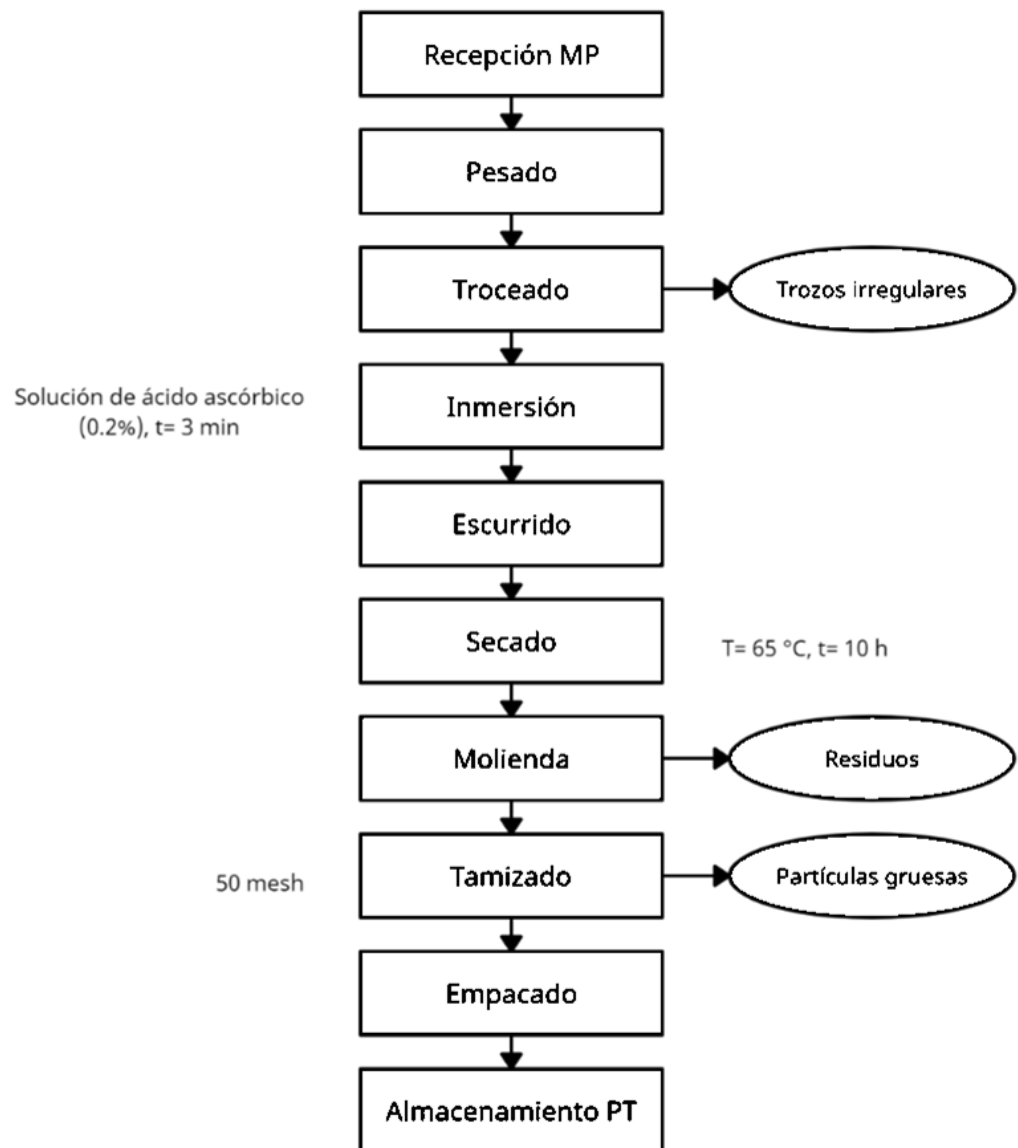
Recepción MP

Pesado

Troceado

Trozos irregulares

Solución de ácido ascórbico (0.2%), t= 3 min

Inmersión

Escurrido

Secado

T= 65 °C, t= 10 h

Molienda

Residuos

50 mesh

Tamizado

Partículas gruesas

Empacado

Almacenamiento PT